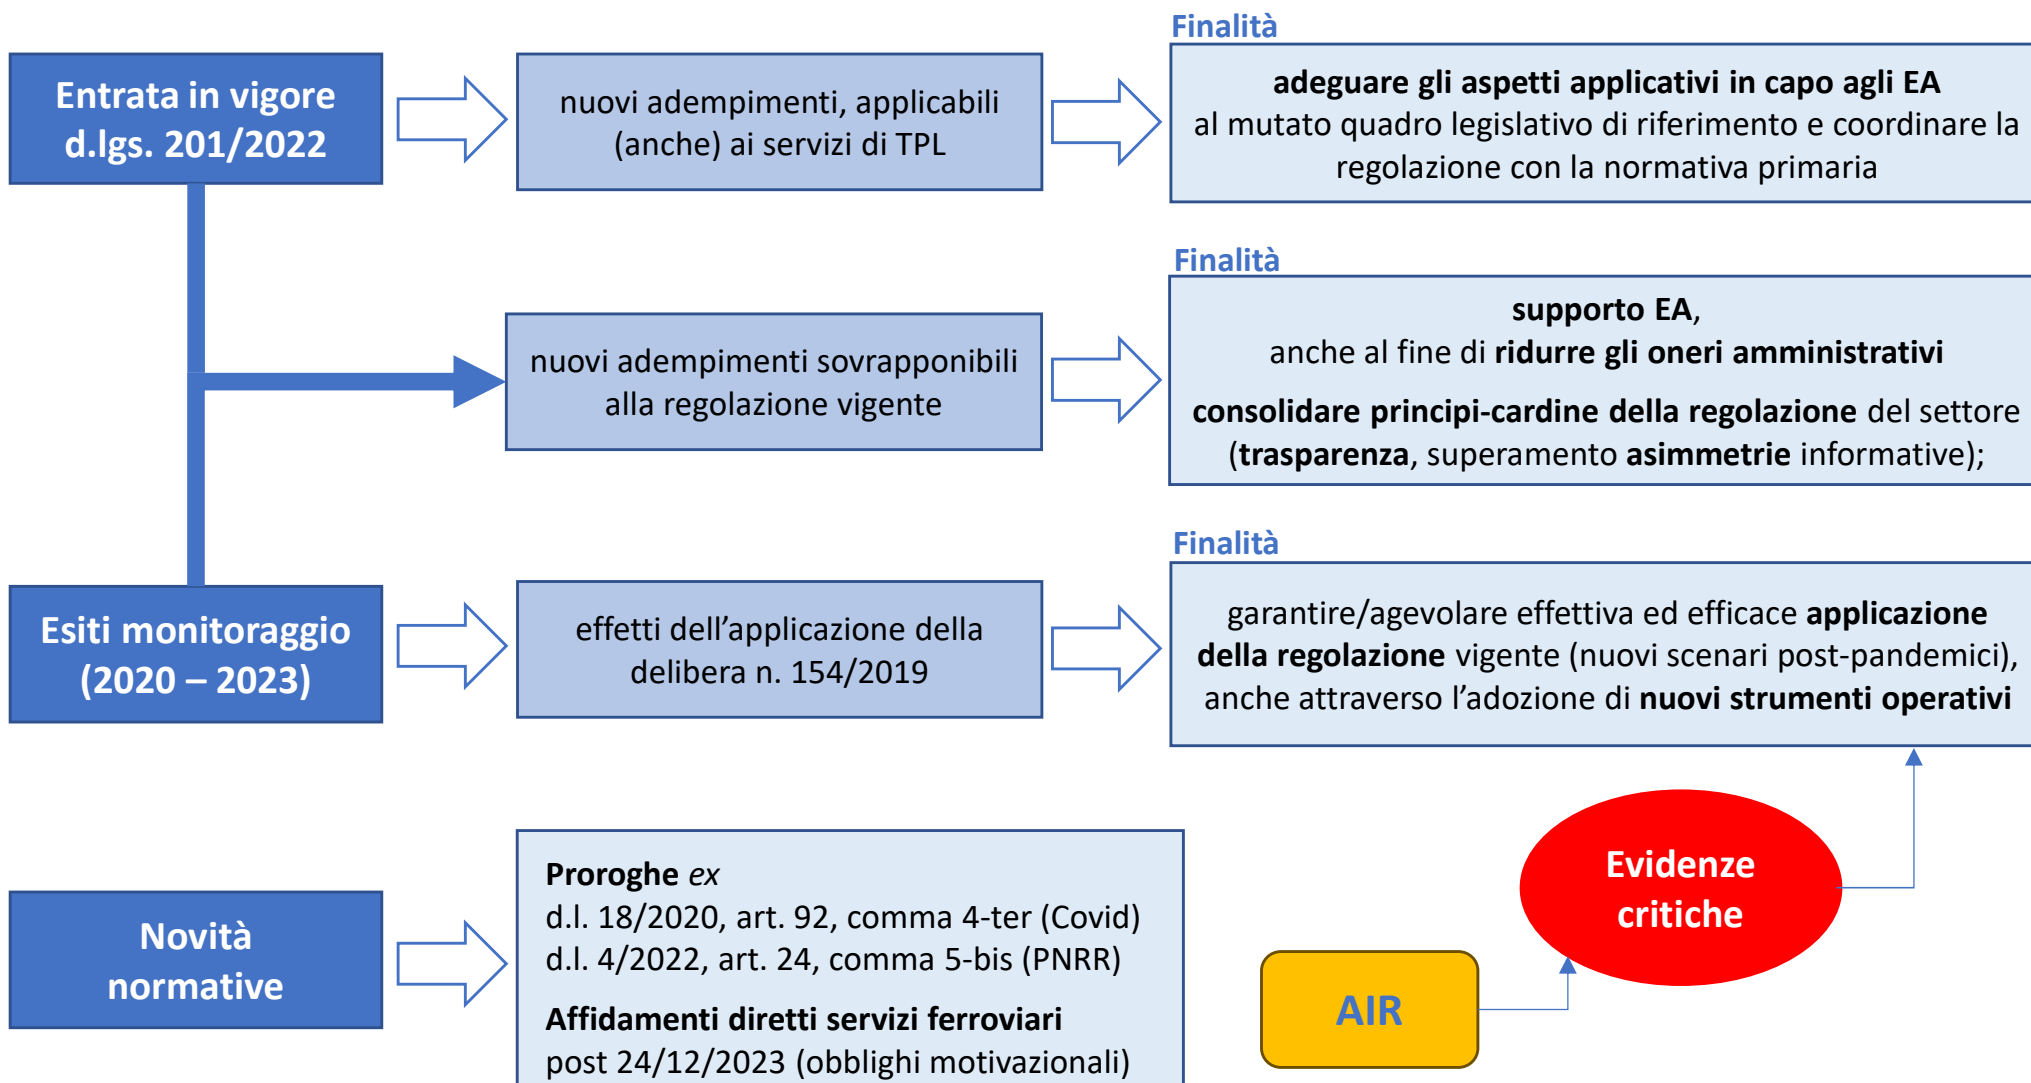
Entrata in vigore d.lgs. 201/2022

nuovi adempimenti, applicabili (anche) ai servizi di TPL

Finalità

**adeguare gli aspetti applicativi in capo agli EA** al mutato quadro legislativo di riferimento e coordinare la regolazione con la normativa primaria

nuovi adempimenti sovrapponibili alla regolazione vigente

Finalità

**supporto EA**, anche al fine di **ridurre gli oneri amministrativi**

**consolidare principi-cardine della regolazione** del settore (**trasparenza**, superamento **asimmetrie** informative);

Esiti monitoraggio (2020 – 2023)

effetti dell'applicazione della delibera n. 154/2019

Finalità

garantire/agevolare effettiva ed efficace **applicazione della regolazione** vigente (nuovi scenari post-pandemici), anche attraverso l'adozione di **nuovi strumenti operativi**

Novità normative

**Proroghe** *ex*
d.l. 18/2020, art. 92, comma 4-ter (Covid)
d.l. 4/2022, art. 24, comma 5-bis (PNRR)

**Affidamenti diretti servizi ferroviari**
post 24/12/2023 (obblighi motivazionali)

Evidenze critiche

AIR